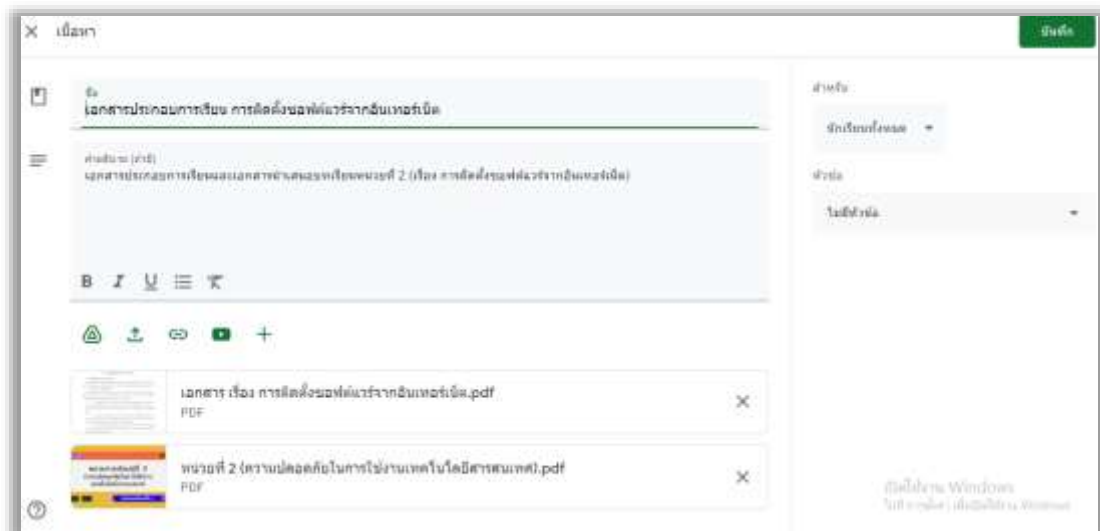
เนื้อหา

บันทึก

ชื่อ
เอกสารประกอบการเรียน การติดตั้งซอฟต์แวร์จากอินเทอร์เน็ต

คำอธิบาย (ทางเลือก)
เอกสารประกอบการเรียนและเอกสารนำเสนอบทเรียนหน่วยที่ 2 (เรื่อง การติดตั้งซอฟต์แวร์จากอินเทอร์เน็ต)

B I U ☰ ⨯

เอกสาร เรื่อง การติดตั้งซอฟต์แวร์จากอินเทอร์เน็ต.pdf
PDF

หน่วยที่ 2 (ความปลอดภัยในการใช้งานเทคโนโลยีสารสนเทศ).pdf
PDF

สำหรับ
นักเรียนทั้งหมด

หัวข้อ
ไม่มีหัวข้อ

เปิดใช้งาน Windows
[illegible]